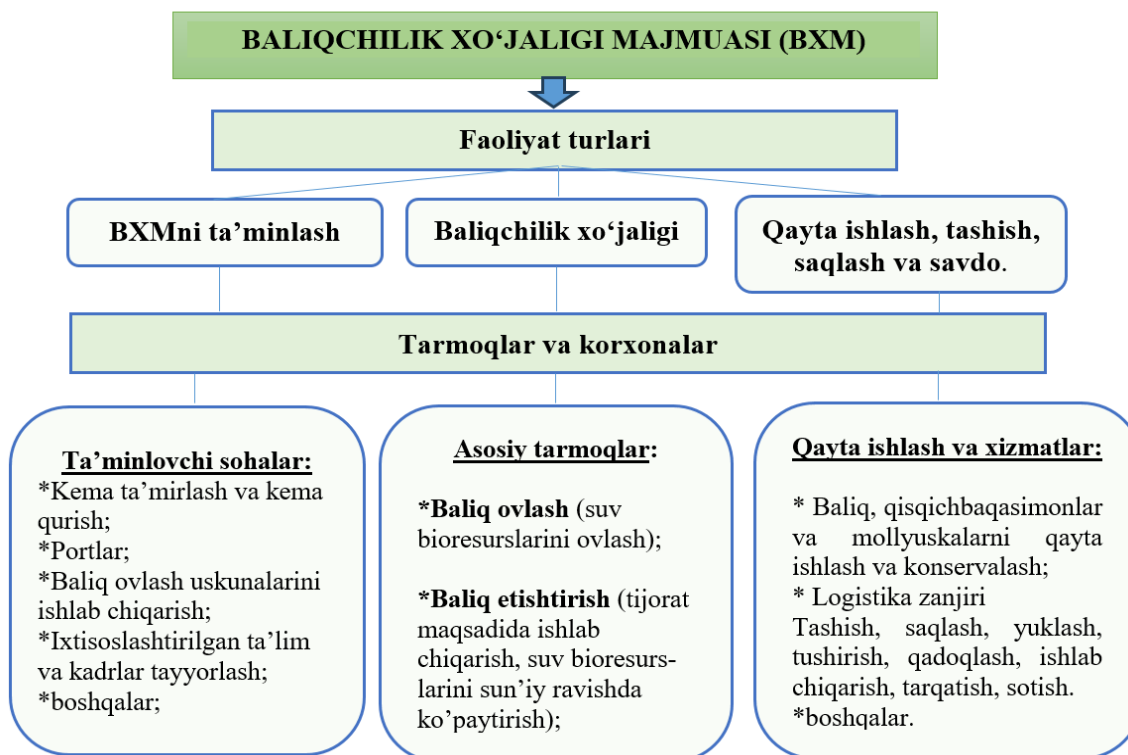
BALIQCHILIK XO‘JALIGI MAJMUASI (BXM)

Faoliyat turlari

BXMni ta’minlash

Baliqchilik xo‘jaligi

Qayta ishlash, tashish, saqlash va savdo.

Tarmoqlar va korxonalar

Ta’minlovchi sohalar:
*Kema ta’mirlash va kema qurish;
*Portlar;
*Baliq ovlash uskunalarini ishlab chiqarish;
*Ixtisoslashtirilgan ta’lim va kadrlar tayyorlash;
*boshqalar;

Asosiy tarmoqlar:

*Baliq ovlash (suv bioresurslarini ovlash);

*Baliq etishtirish (tijorat maqsadida ishlab chiqarish, suv bioresurslarini sun’iy ravishda ko’paytirish);

Qayta ishlash va xizmatlar:

* Baliq, qisqichbaqasimonlar va mollyuskalarni qayta ishlash va konservalash;
* Logistika zanjiri
Tashish, saqlash, yuklash, tushirish, qadoqlash, ishlab chiqarish, tarqatish, sotish.
*boshqalar.